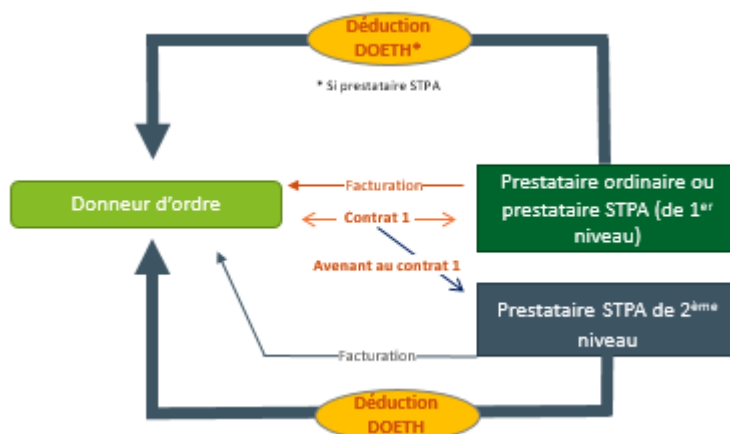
Déduction DOETH*

* Si prestataire STPA

Donneur d'ordre

Facturation

Prestataire ordinaire ou prestataire STPA (de 1$^{er}$ niveau)

Contrat 1

Avenant au contrat 1

Prestataire STPA de 2$^{ème}$ niveau

Facturation

Déduction DOETH